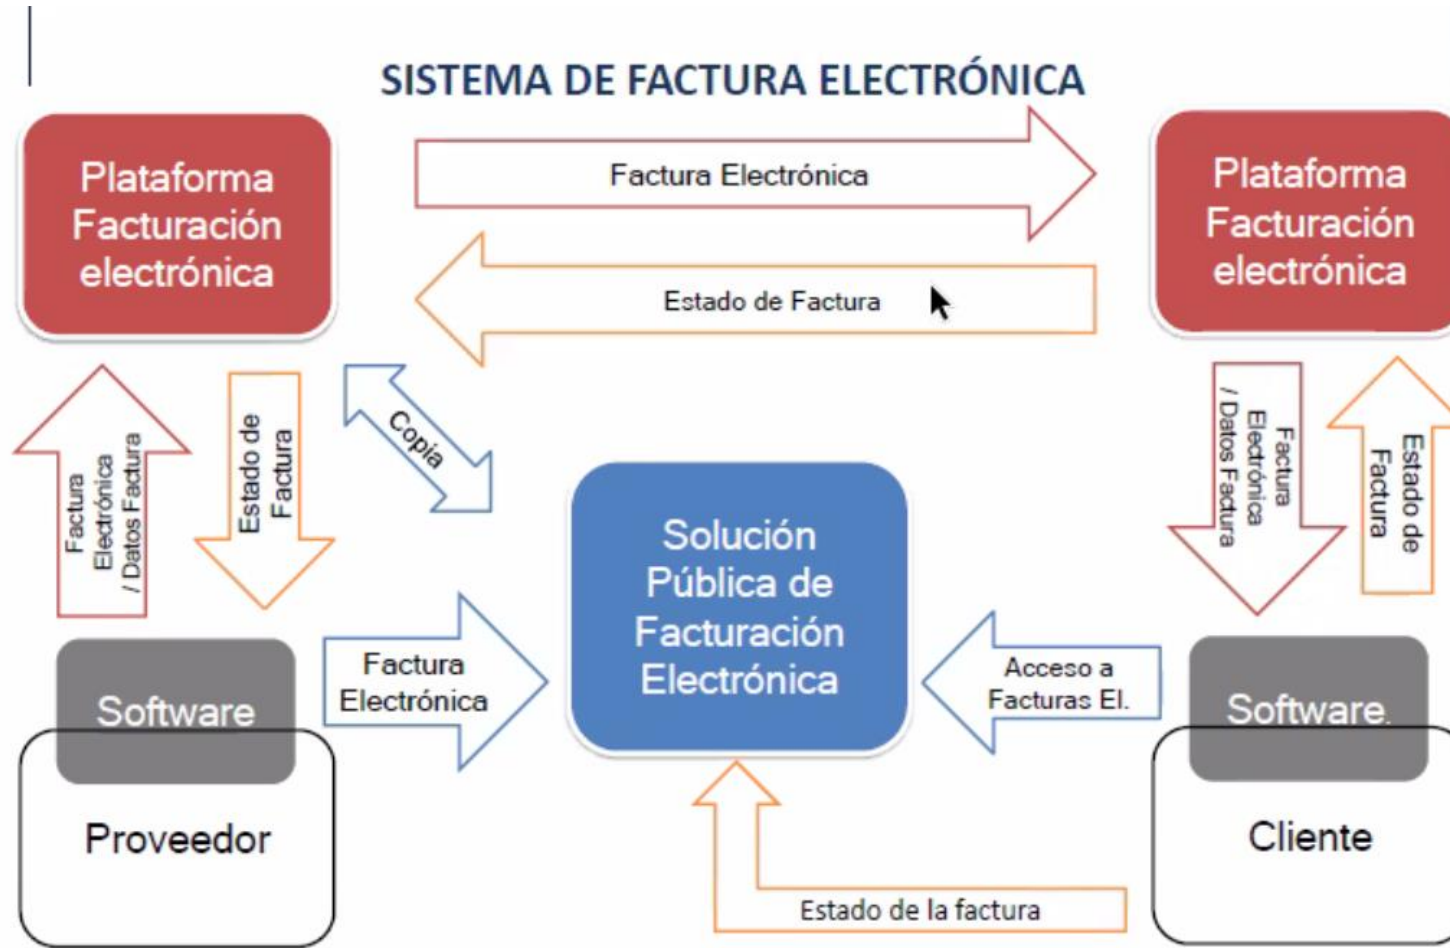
SISTEMA DE FACTURA ELECTRÓNICA

Plataforma Facturación electrónica

Factura Electrónica

Estado de Factura

Plataforma Facturación electrónica

Factura Electrónica / Datos Factura

Estado de Factura

Copia

Factura Electrónica / Datos Factura

Estado de Factura

Solución Pública de Facturación Electrónica

Software

Proveedor

Factura Electrónica

Acceso a Facturas El.

Software

Cliente

Estado de la factura